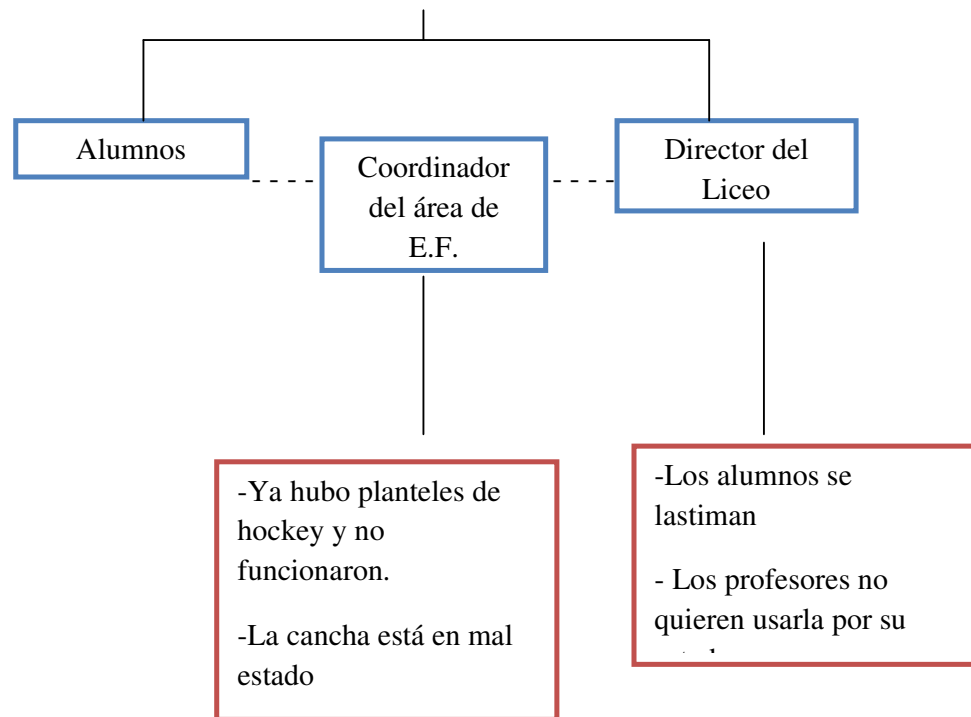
Alumnos

Coordinador del área de E.F.

Director del Liceo

-Ya hubo planteles de hockey y no funcionaron.

-La cancha está en mal estado

-Los alumnos se lastiman

- Los profesores no quieren usarla por su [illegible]